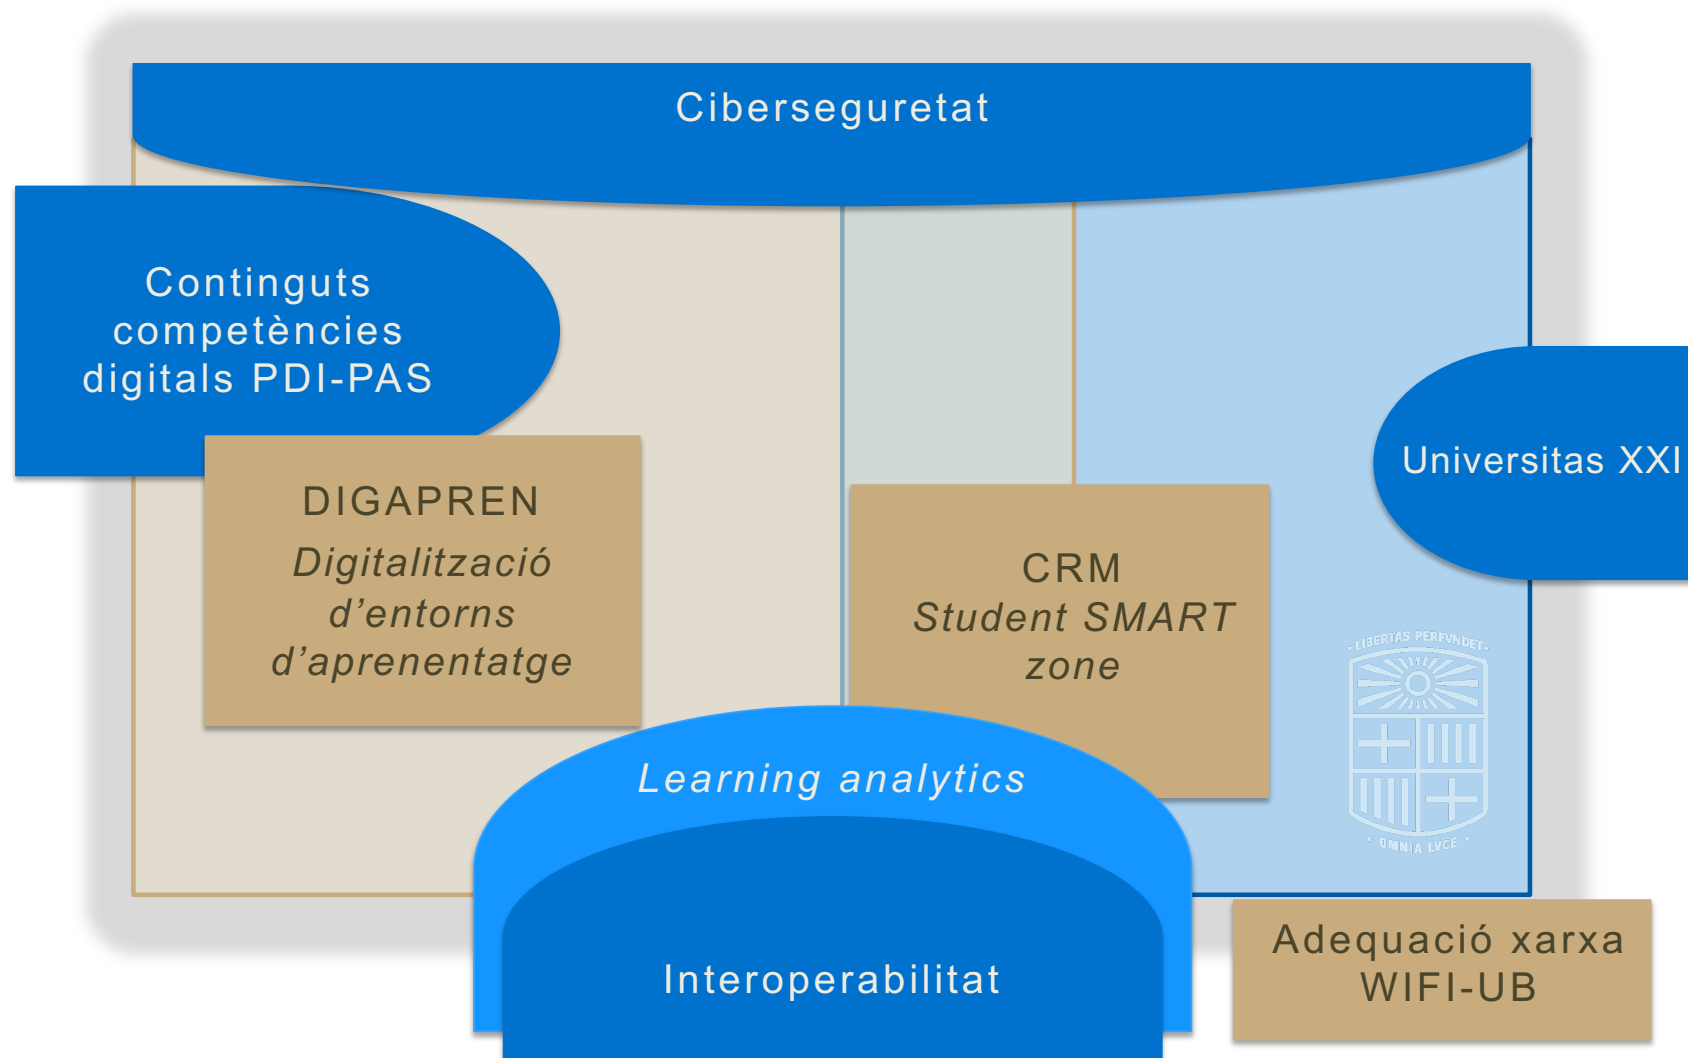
Ciberseguretat

Continguts competències digitals PDI-PAS

DIGAPREN
Digitalització d'entorns d'aprenentatge

CRM
Student SMART zone

Universitas XXI

LIBERTAS PERFVNDET
OMNIA LVCE

Learning analytics

Interoperabilitat

Adequació xarxa WIFI-UB